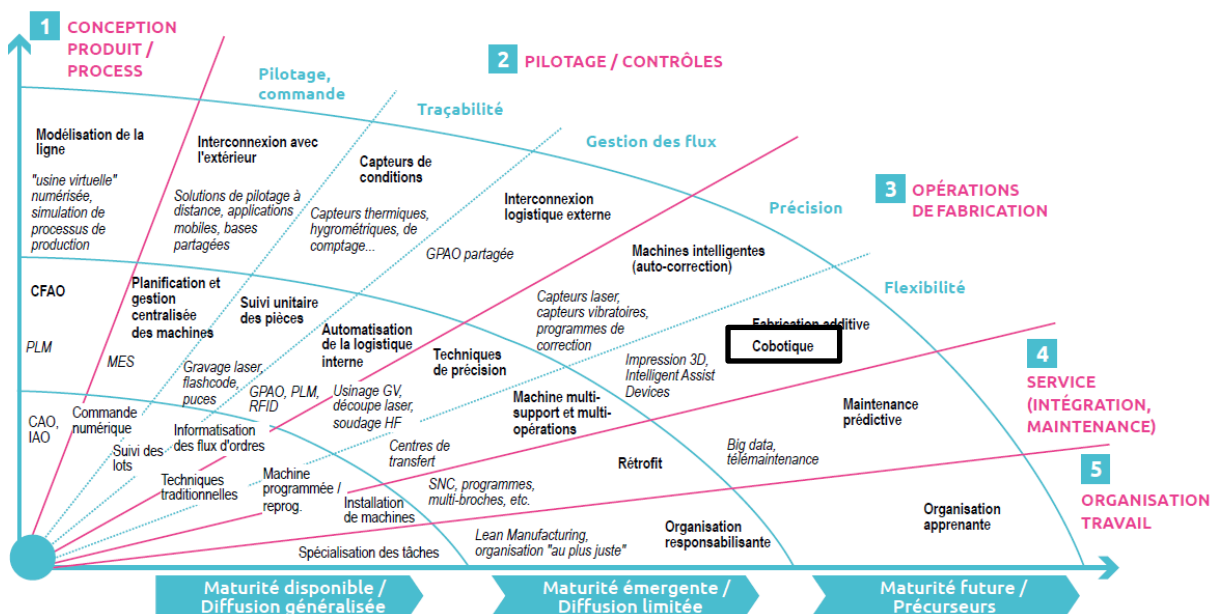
1 CONCEPTION PRODUIT / PROCESS

2 PILOTAGE / CONTRÔLES

Pilotage, commande

Traçabilité

Gestion des flux

Précision

3 OPÉRATIONS DE FABRICATION

Flexibilité

4 SERVICE (INTÉGRATION, MAINTENANCE)

5 ORGANISATION TRAVAIL

Modélisation de la ligne

"usine virtuelle" numérisée, simulation de processus de production

Interconnexion avec l'extérieur

Solutions de pilotage à distance, applications mobiles, bases partagées

Capteurs de conditions

Capteurs thermiques, hygrométriques, de comptage...

Interconnexion logistique externe

GPAO partagée

Machines intelligentes (auto-correction)

Capteurs laser, capteurs vibratoires, programmes de correction

Fabrication additive

Cobotique

Impression 3D, Intelligent Assist Devices

CFAO

PLM

Planification et gestion centralisée des machines

MES

Suivi unitaire des pièces

Gravage laser, flashcode, puces

GPAO, PLM, RFID

Automatisation de la logistique interne

Usinage GV, découpe laser, soudage HF

Techniques de précision

Machine multi-support et multi-opérations

Maintenance prédictive

Big data, télémaintenance

CAO, IAO

Commande numérique

Suivi des lots

Informatisation des flux d'ordres

Techniques traditionnelles

Machine programmée / reprog.

Centres de transfert

Rétrofit

SNC, programmes, multi-broches, etc.

Installation de machines

Organisation apprenante

Lean Manufacturing, organisation "au plus juste"

Organisation responsabilisante

Spécialisation des tâches

Maturité disponible / Diffusion généralisée

Maturité émergente / Diffusion limitée

Maturité future / Précurseurs